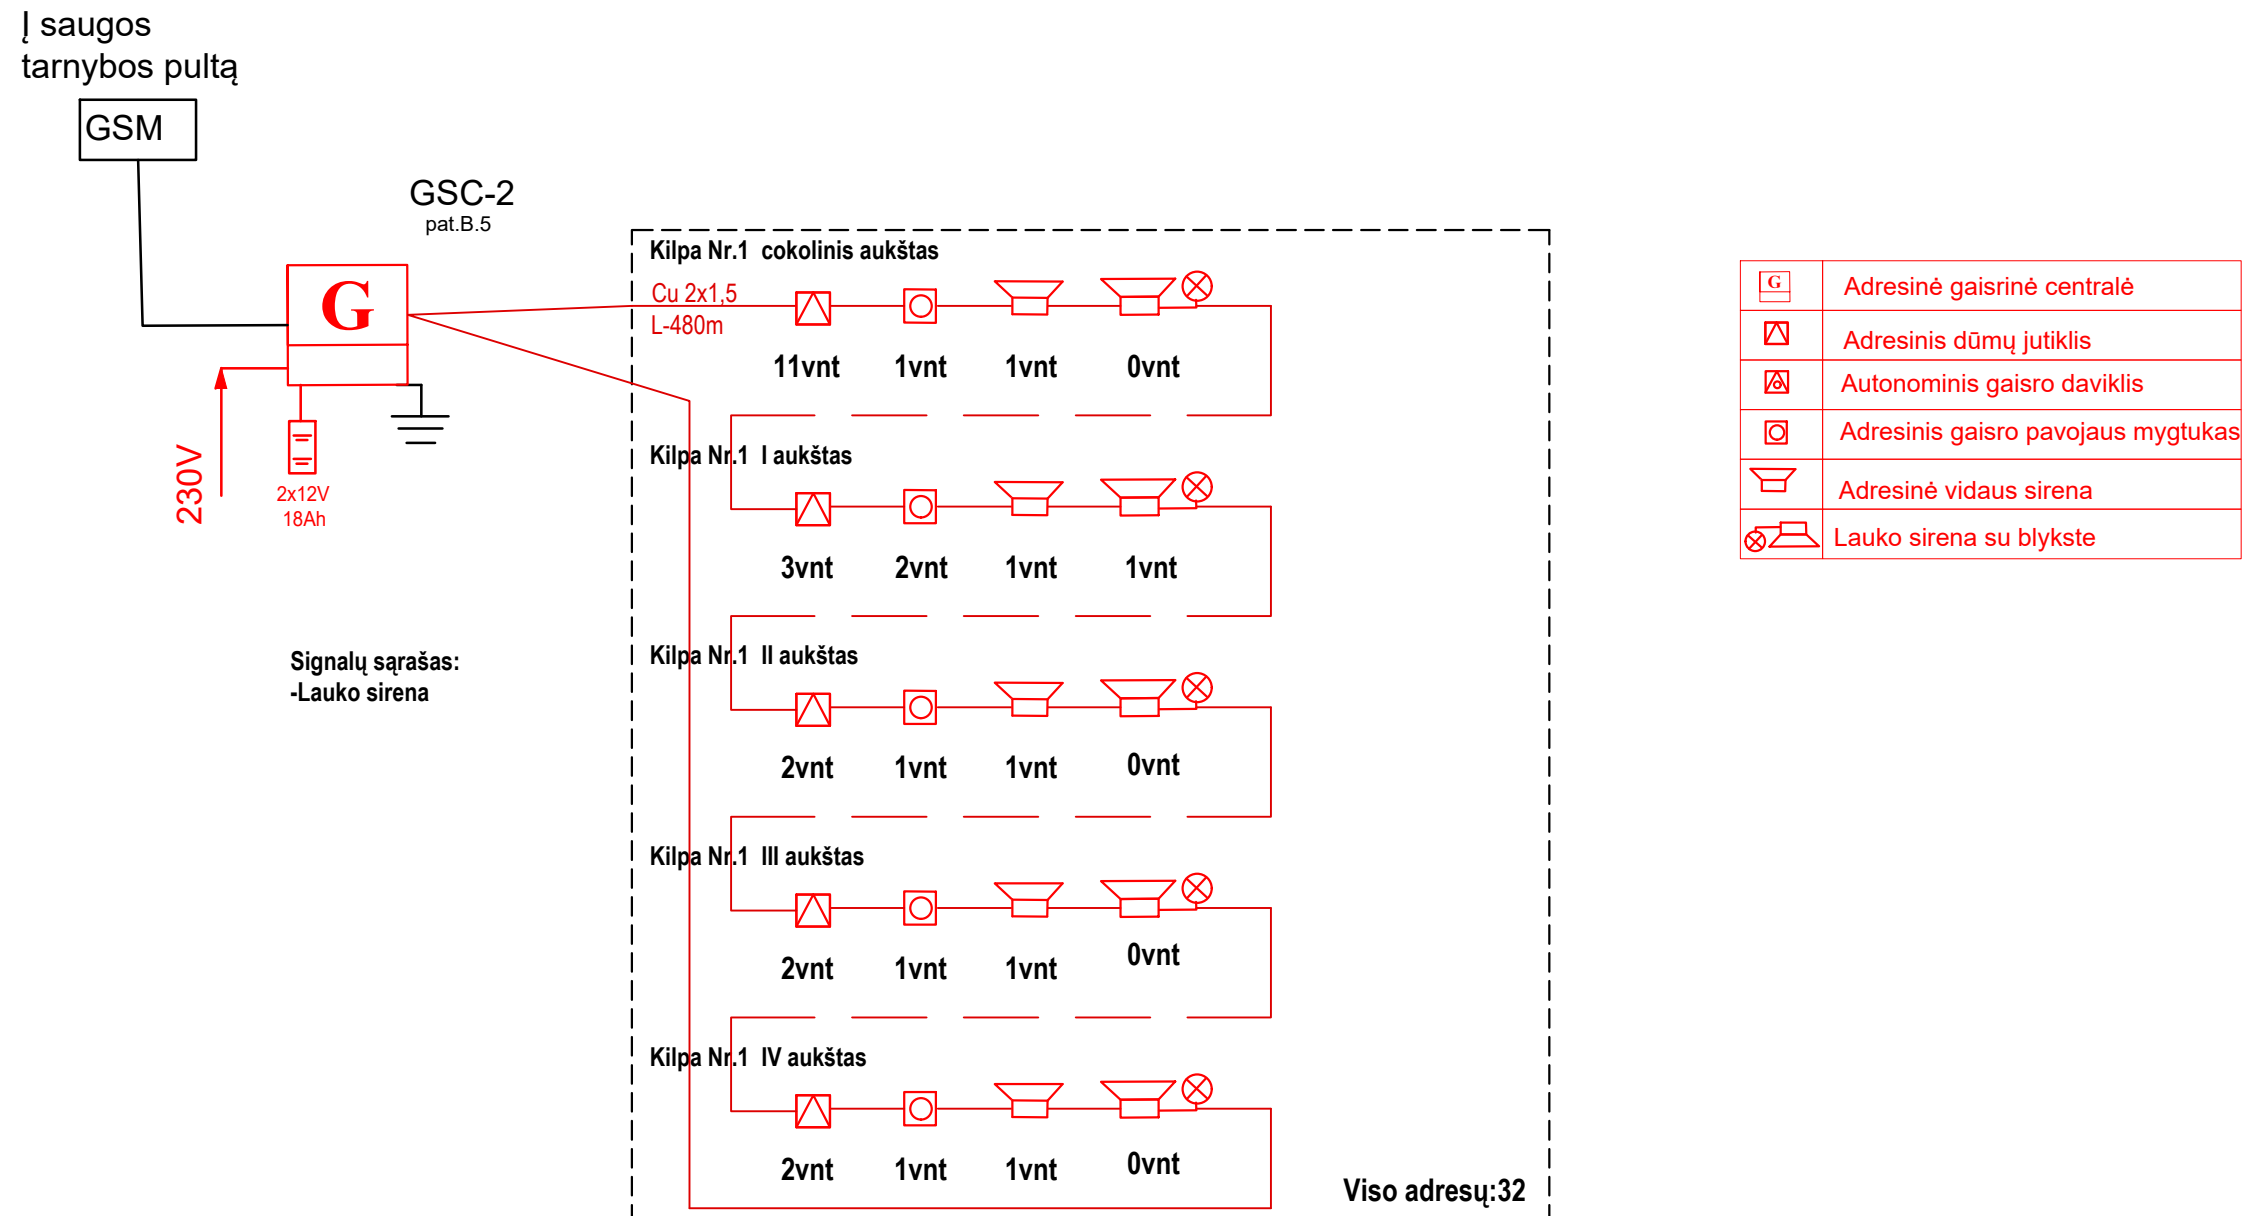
Į saugos tarnybos pultą

GSM

GSC-2
pat.B.5

G

230V

2x12V
18Ah

Kilpa Nr.1 cokolinis aukštas

Cu 2x1,5
L-480m

11vnt 1vnt 1vnt 0vnt

Kilpa Nr.1 I aukštas

3vnt 2vnt 1vnt 1vnt

Kilpa Nr.1 II aukštas

2vnt 1vnt 1vnt 0vnt

Kilpa Nr.1 III aukštas

2vnt 1vnt 1vnt 0vnt

Kilpa Nr.1 IV aukštas

2vnt 1vnt 1vnt 0vnt

Viso adresų:32

Signalų sąrašas:
-Lauko sirena

| | |
|---|---|
| G | Adresinė gaisrinė centralė |
| | Adresinis dūmų jutiklis |
| | Autonominis gaisro daviklis |
| | Adresinis gaisro pavojaus mygtukas |
| | Adresinė vidaus sirena |
| | Lauko sirena su blykste |